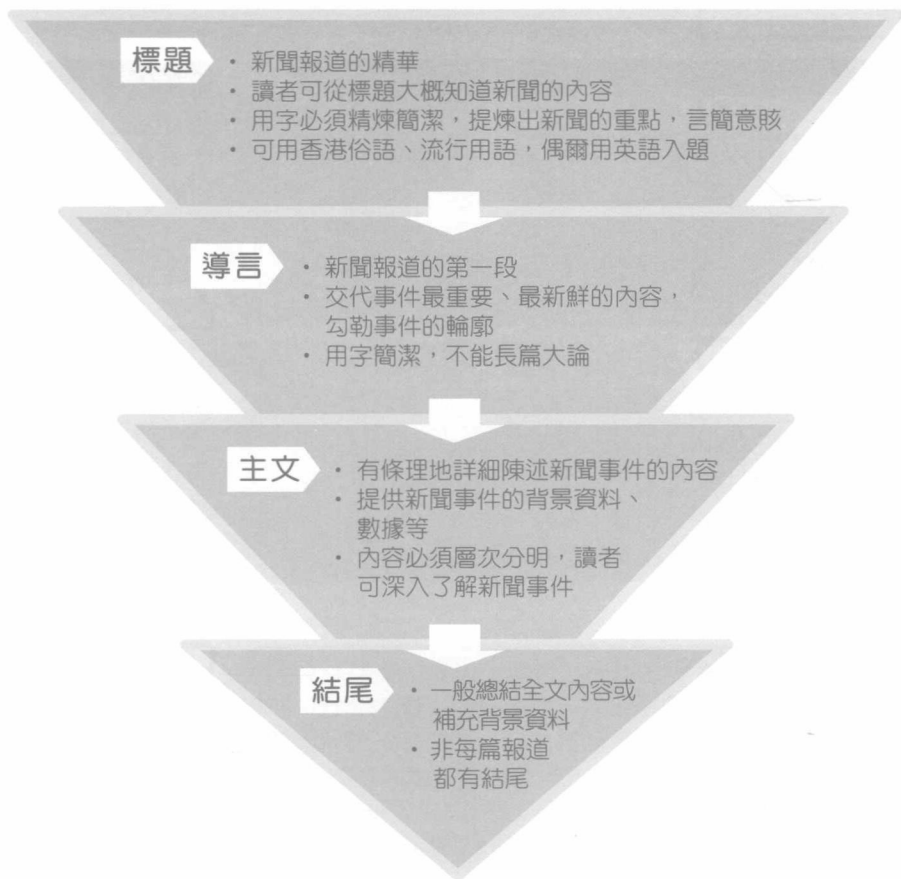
標題

・新聞報道的精華
・讀者可從標題大概知道新聞的內容
・用字必須精煉簡潔，提煉出新聞的重點，言簡意賅
・可用香港俗語、流行用語，偶爾用英語入題

導言

・新聞報道的第一段
・交代事件最重要、最新鮮的內容，勾勒事件的輪廓
・用字簡潔，不能長篇大論

主文

・有條理地詳細陳述新聞事件的內容
・提供新聞事件的背景資料、數據等
・內容必須層次分明，讀者可深入了解新聞事件

結尾

・一般總結全文內容或補充背景資料
・非每篇報道都有結尾